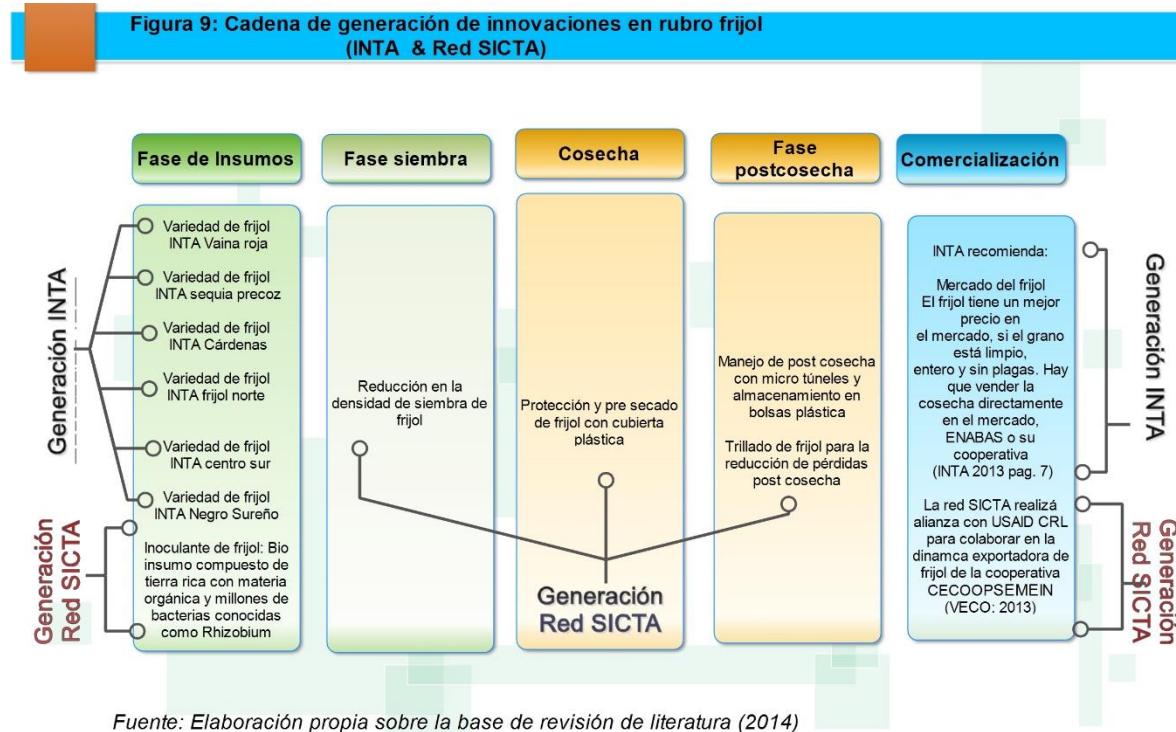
Figura 9: Cadena de generación de innovaciones en rubro frijol (INTA & Red SICTA)

Fase de Insumos

Fase siembra

Cosecha

Fase postcosecha

Comercialización

Generación INTA

Variedad de frijol INTA Vaina roja

Variedad de frijol INTA sequia precoz

Variedad de frijol INTA Cárdenas

Variedad de frijol INTA frijol norte

Variedad de frijol INTA centro sur

Variedad de frijol INTA Negro Sureño

Generación Red SICTA

Inoculante de frijol: Bio insumo compuesto de tierra rica con materia orgánica y millones de bacterias conocidas como Rhizobium

Reducción en la densidad de siembra de frijol

Protección y pre secado de frijol con cubierta plástica

Manejo de post cosecha con micro túneles y almacenamiento en bolsas plástica

Trillado de frijol para la reducción de pérdidas post cosecha

Generación Red SICTA

INTA recomienda:

Mercado del frijol
El frijol tiene un mejor precio en el mercado, si el grano está limpio, entero y sin plagas. Hay que vender la cosecha directamente en el mercado, ENABAS o su cooperativa (INTA 2013 pag. 7)

La red SICTA realizá alianza con USAID CRL para colaborar en la dinamca exportadora de frijol de la cooperativa CECOOPSEMEIN (VECO: 2013)

Generación INTA

Generación Red SICTA

Fuente: Elaboración propia sobre la base de revisión de literatura (2014)